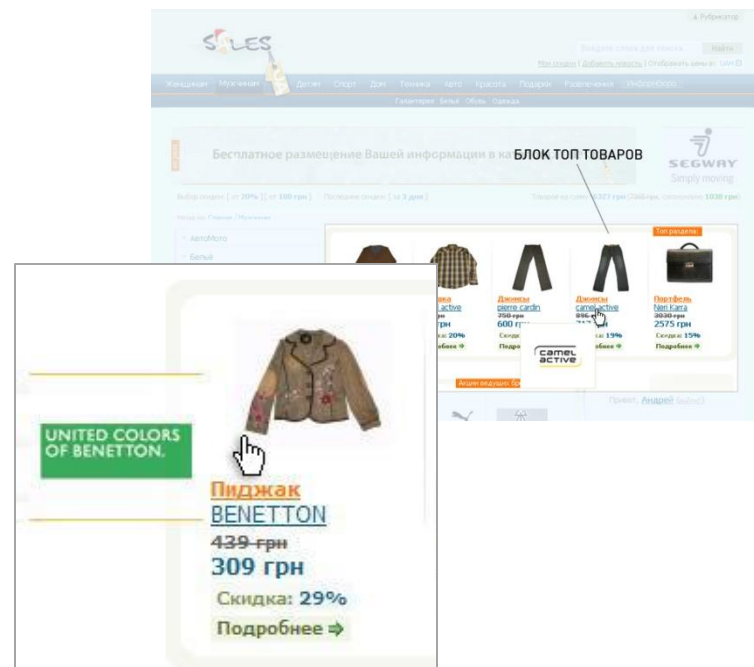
SALES

Женщинам Мужчинам Детям Спорт Дом Техника Авто Красота Подарки Развлечения

Бесплатное размещение Вашей информации в ка

БЛОК ТОП ТОВАРОВ

SEGWAY
Simply moving

АвтоМото

Белье

Топ раздела

Джинсы
pierre cardin
750 грн
600 грн
Скидка: 20%
Подробнее

Джинсы
camel active
Скидка: 19%
Подробнее

Портфель
Nari Karra
3030 грн
2575 грн
Скидка: 15%
Подробнее

camel active

Акции ведущих бр

UNITED COLORS OF BENETTON.

Пиджак
BENETTON
439 грн
309 грн
Скидка: 29%
Подробнее ⇒